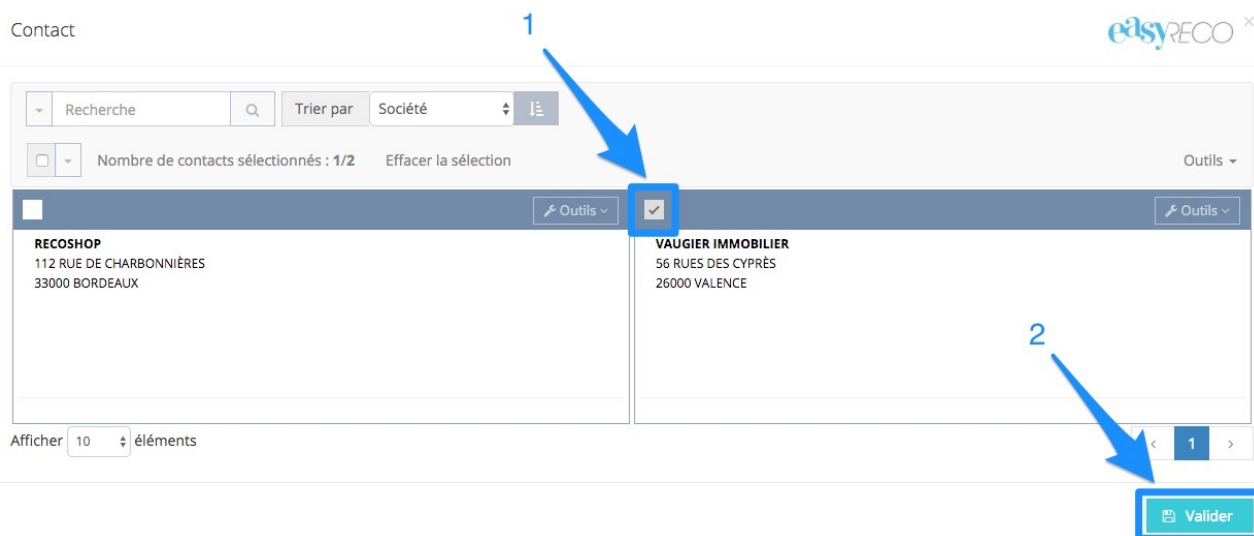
Contact

easyRECO

1

Recherche

Trier par

Société

Nombre de contacts sélectionnés : 1/2

Effacer la sélection

Outils

Outils

Outils

RECOSHOP
112 RUE DE CHARBONNIÈRES
33000 BORDEAUX

VAUGIER IMMOBILIER
56 RUES DES CYPRÈS
26000 VALENCE

2

Afficher 10 éléments

‹ 1 ›

Valider